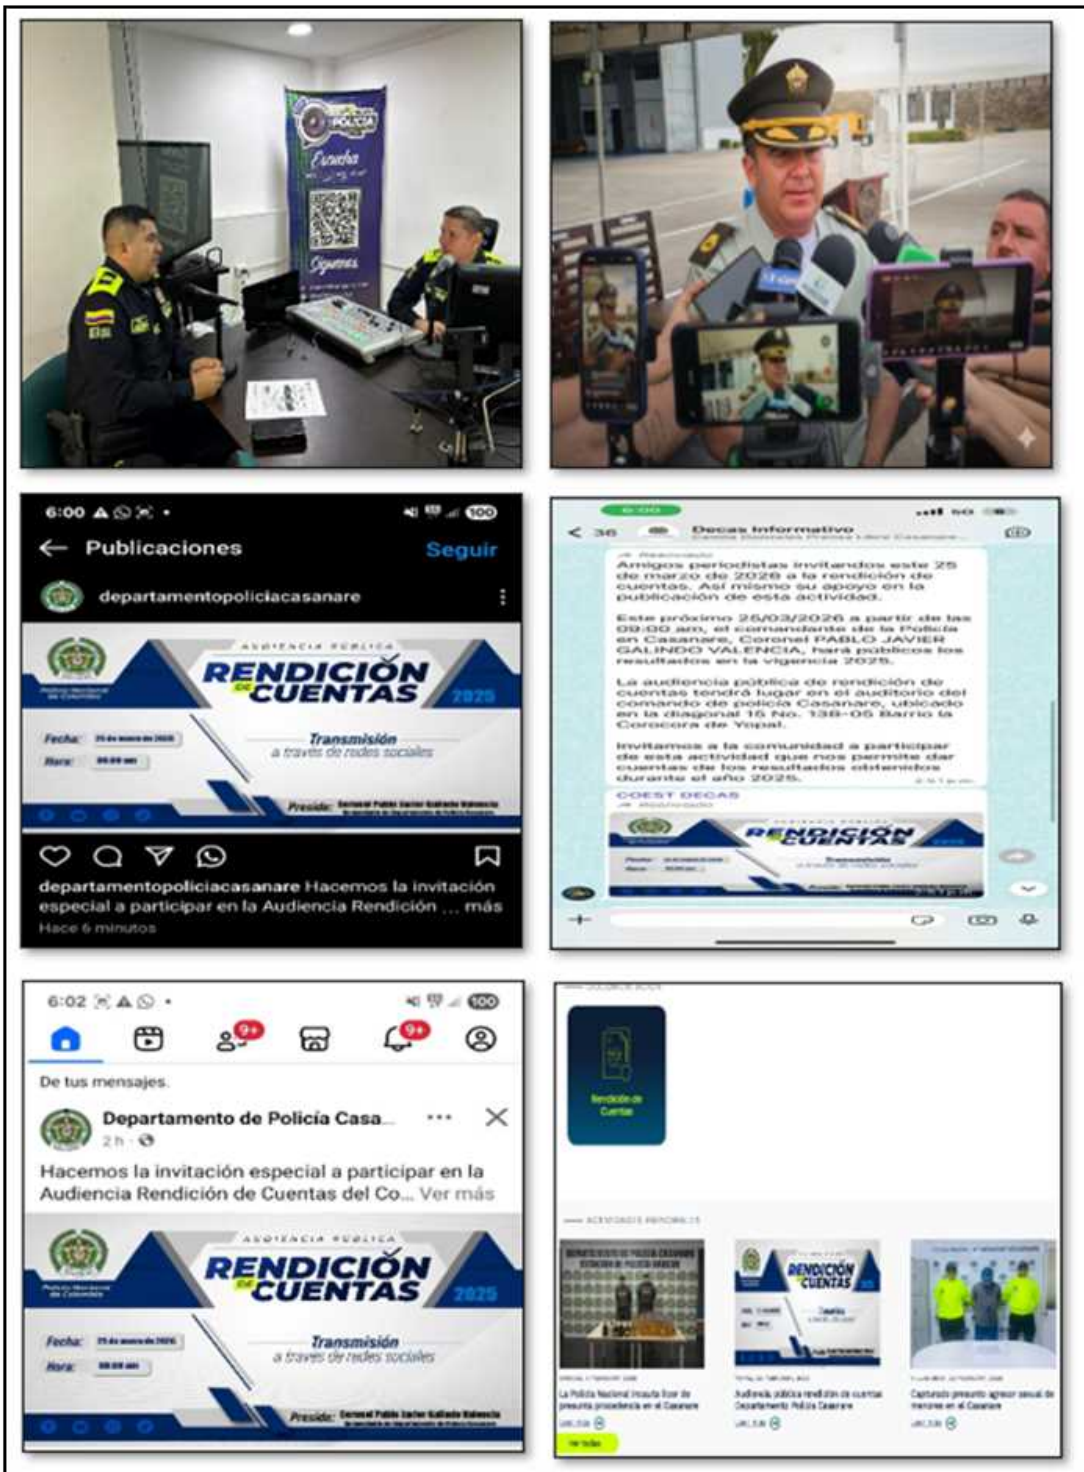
POLICÍA

Escucha

Síguenos

6:00

Publicaciones

Seguir

departamentopoliciacasanare

AUDIENCIA PÚBLICA

RENDICIÓN DE CUENTAS

2025

Fecha: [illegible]

Hora: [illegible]

Transmisión a través de redes sociales

Preside: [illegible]

departamentopoliciacasanare Hacemos la invitación especial a participar en la Audiencia Rendición ... más

Hace 6 minutos

Decas Informativo

Amigos periodistas invitamos este 25 de marzo de 2026 a la rendición de cuentas. Así mismo su apoyo en la publicación de esta actividad.

Este próximo 25/03/2026 a partir de las 09:00 am, el comandante de la Policía en Casanare, Coronel PABLO JAVIER GALINDO VALENCIA, hará públicos los resultados en la vigencia 2025.

La audiencia pública de rendición de cuentas tendrá lugar en el auditorio del comando de policía Casanare, ubicado en la diagonal 15 No. 13B-05 Barrio la Corocora de Yopal.

Invitamos a la comunidad a participar de esta actividad que nos permite dar cuentas de los resultados obtenidos durante el año 2025.

COEST DECAS

RENDICIÓN DE CUENTAS

6:02

De tus mensajes

Departamento de Policía Casa...

2 h

Hacemos la invitación especial a participar en la Audiencia Rendición de Cuentas del Co... Ver más

AUDIENCIA PÚBLICA

RENDICIÓN DE CUENTAS

2025

Fecha: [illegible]

Hora: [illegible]

Transmisión a través de redes sociales

Preside: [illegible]

Rendición de Cuentas

RENDICIÓN CUENTAS

La Policía Nacional incauta licor de presunta procedencia en el Casanare

Audiencia pública rendición de cuentas Departamento Policía Casanare

Capturado presunto agresor sexual de menores en el Casanare

Ver todas